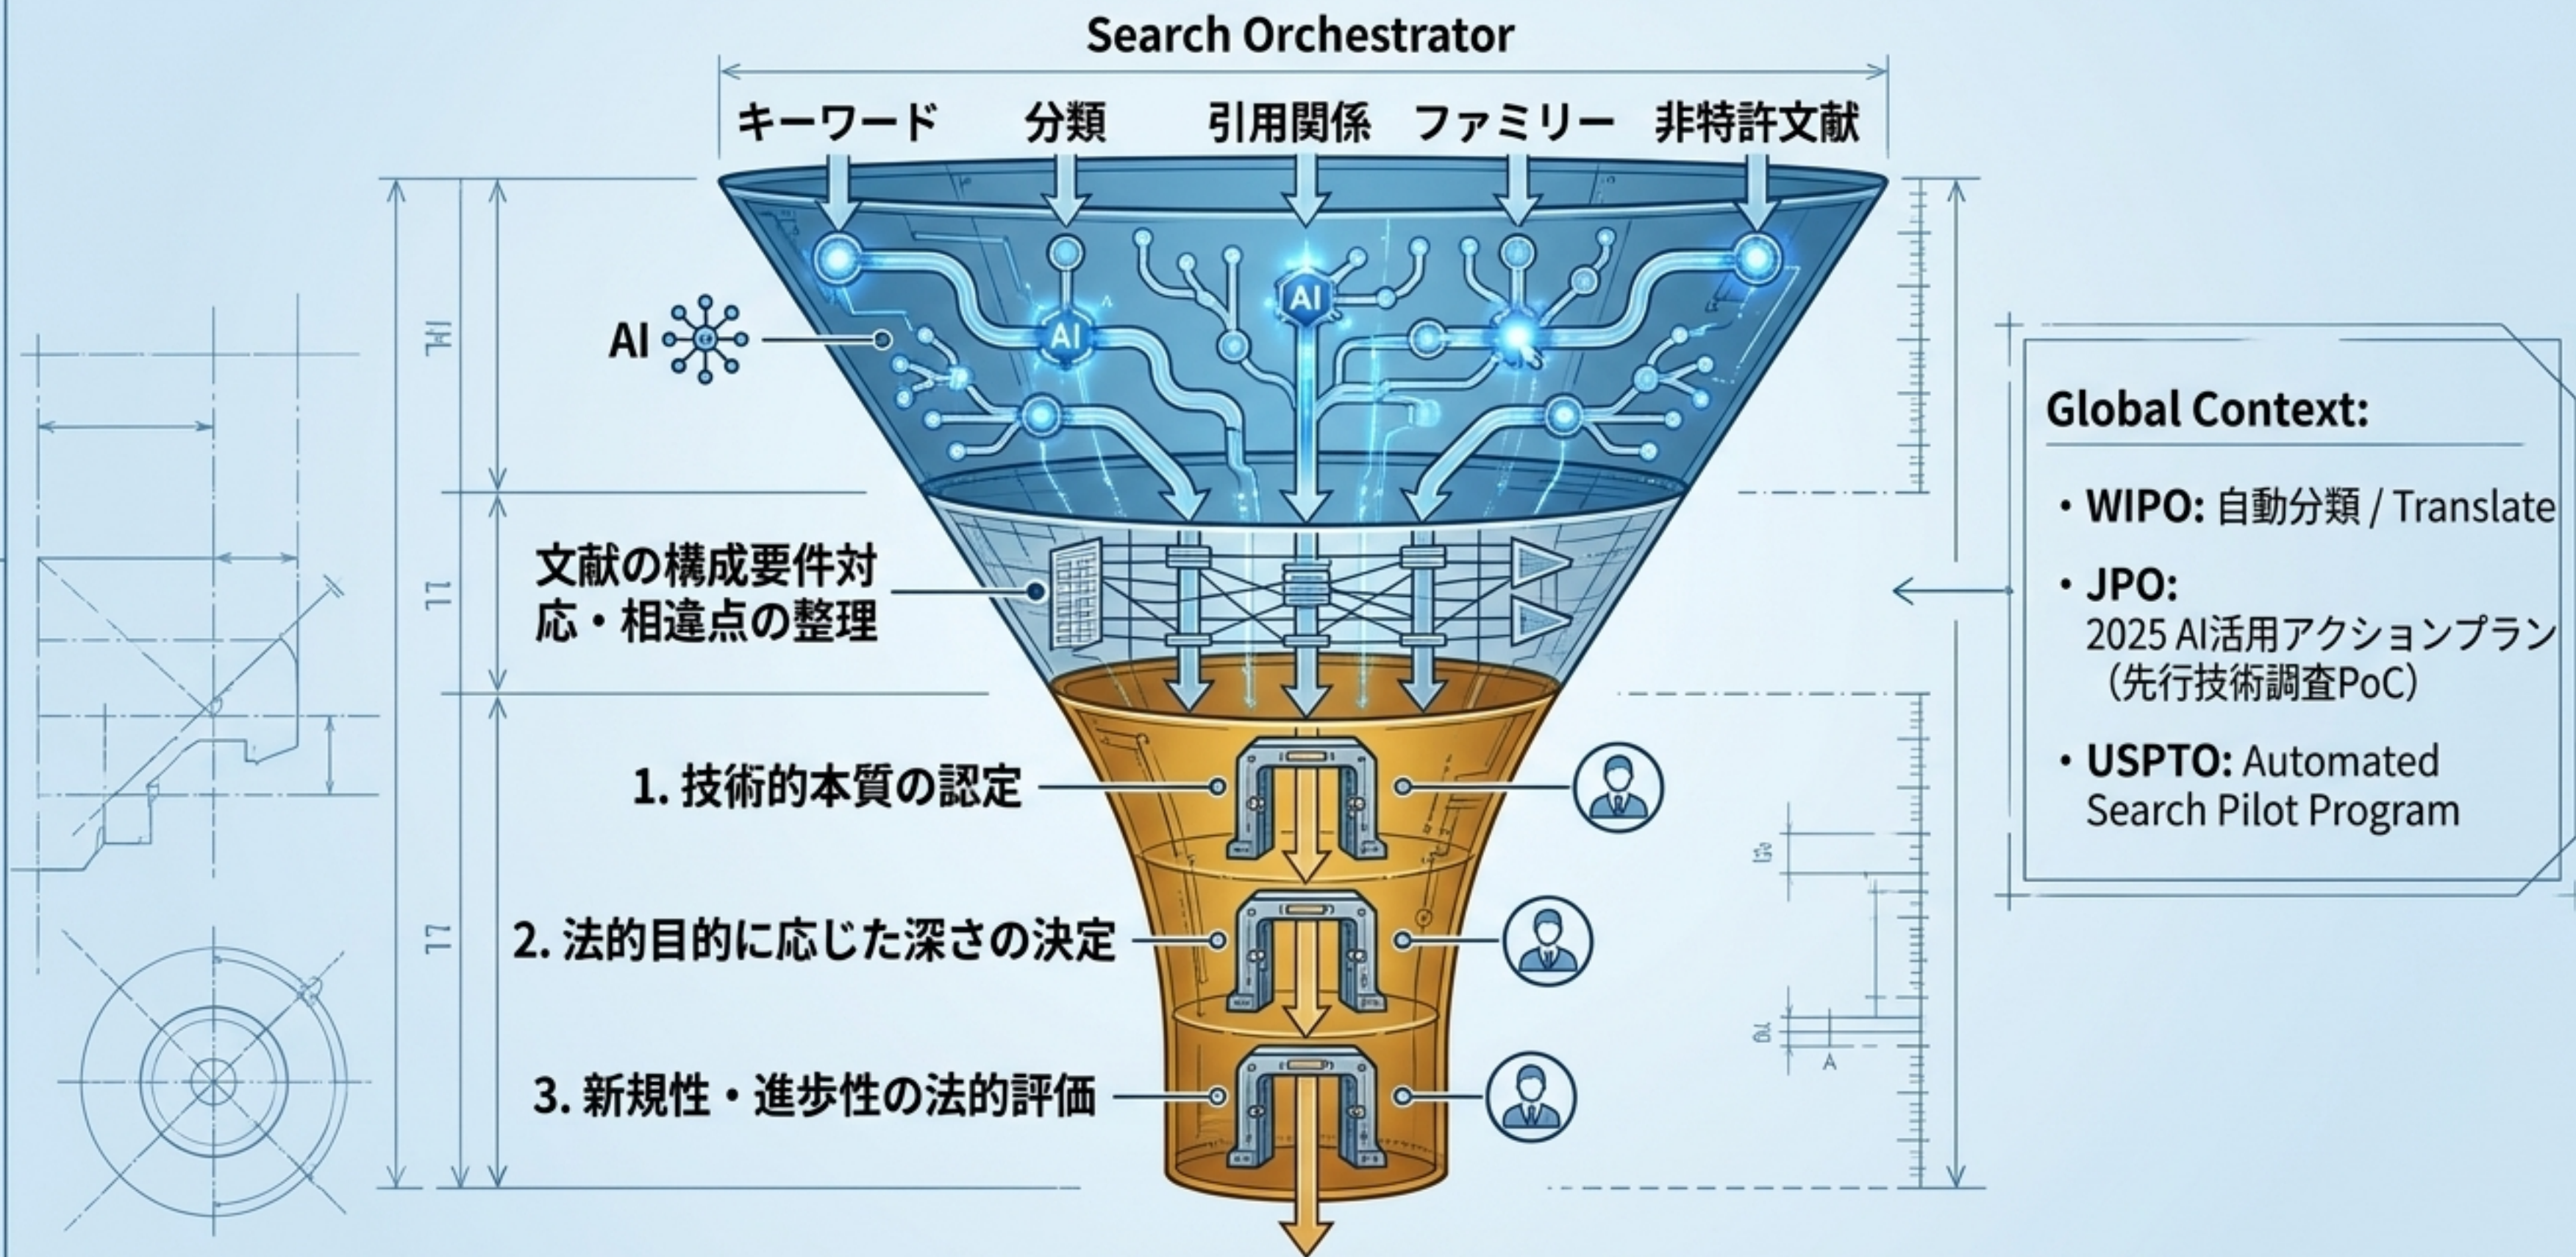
Search Orchestrator

キーワード　分類　引用関係　ファミリー　非特許文献

AI

AI

AI

文献の構成要件対応・相違点の整理

1. 技術的本質の認定

2. 法的目的に応じた深さの決定

3. 新規性・進歩性の法的評価

Global Context:

• WIPO: 自動分類 / Translate

• JPO: 2025 AI活用アクションプラン（先行技術調査PoC）

• USPTO: Automated Search Pilot Program